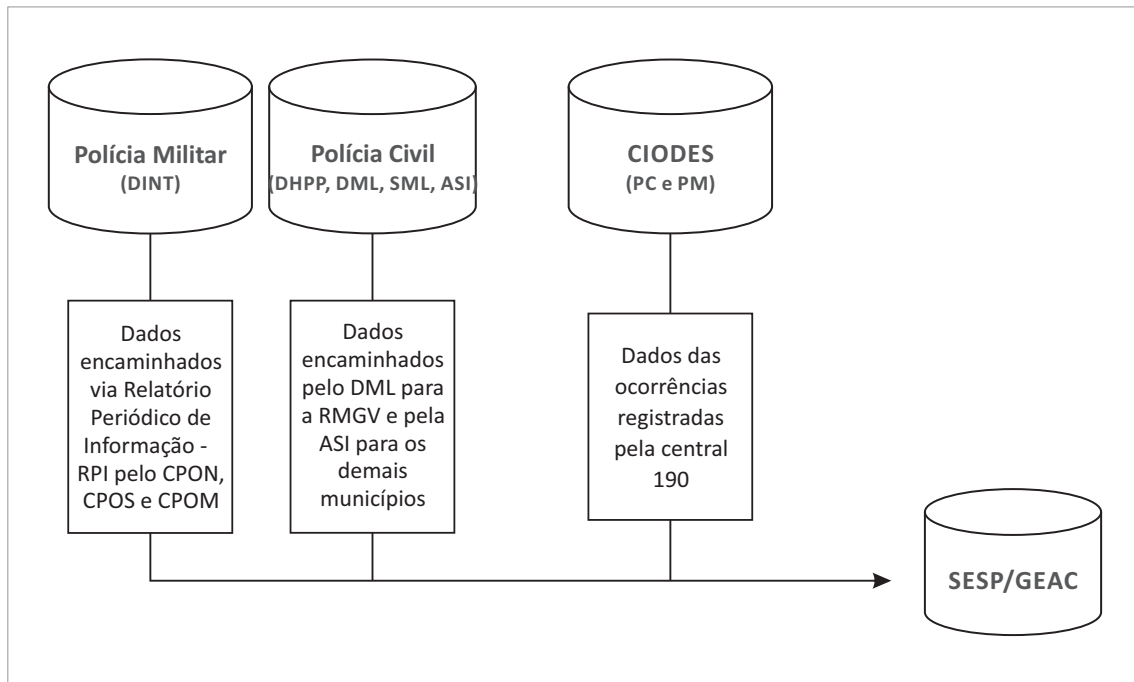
Polícia Militar
(DINT)

Polícia Civil
(DHPP, DML, SML, ASI)

CIODES
(PC e PM)

Dados encaminhados via Relatório Periódico de Informação - RPI pelo CPON, CPOS e CPOM

Dados encaminhados pelo DML para a RMGV e pela ASI para os demais municípios

Dados das ocorrências registradas pela central 190

SESP/GEAC